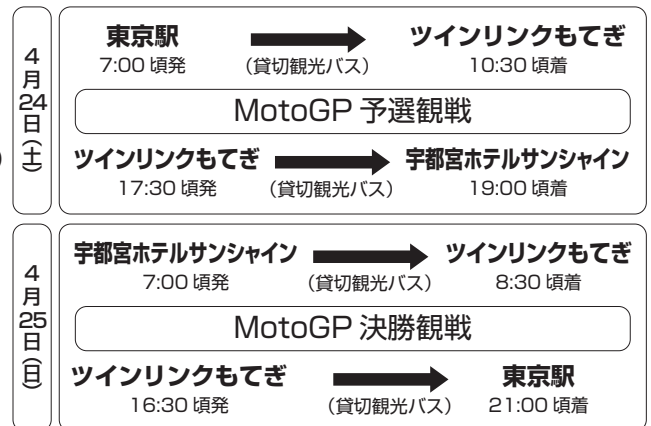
4月24日(土)

東京駅
7:00 頃発
(貸切観光バス)
ツインリンクもてぎ
10:30 頃着

MotoGP 予選観戦

ツインリンクもてぎ
17:30 頃発
(貸切観光バス)
宇都宮ホテルサンシャイン
19:00 頃着

4月25日(日)

宇都宮ホテルサンシャイン
7:00 頃発
(貸切観光バス)
ツインリンクもてぎ
8:30 頃着

MotoGP 決勝観戦

ツインリンクもてぎ
16:30 頃発
(貸切観光バス)
東京駅
21:00 頃着